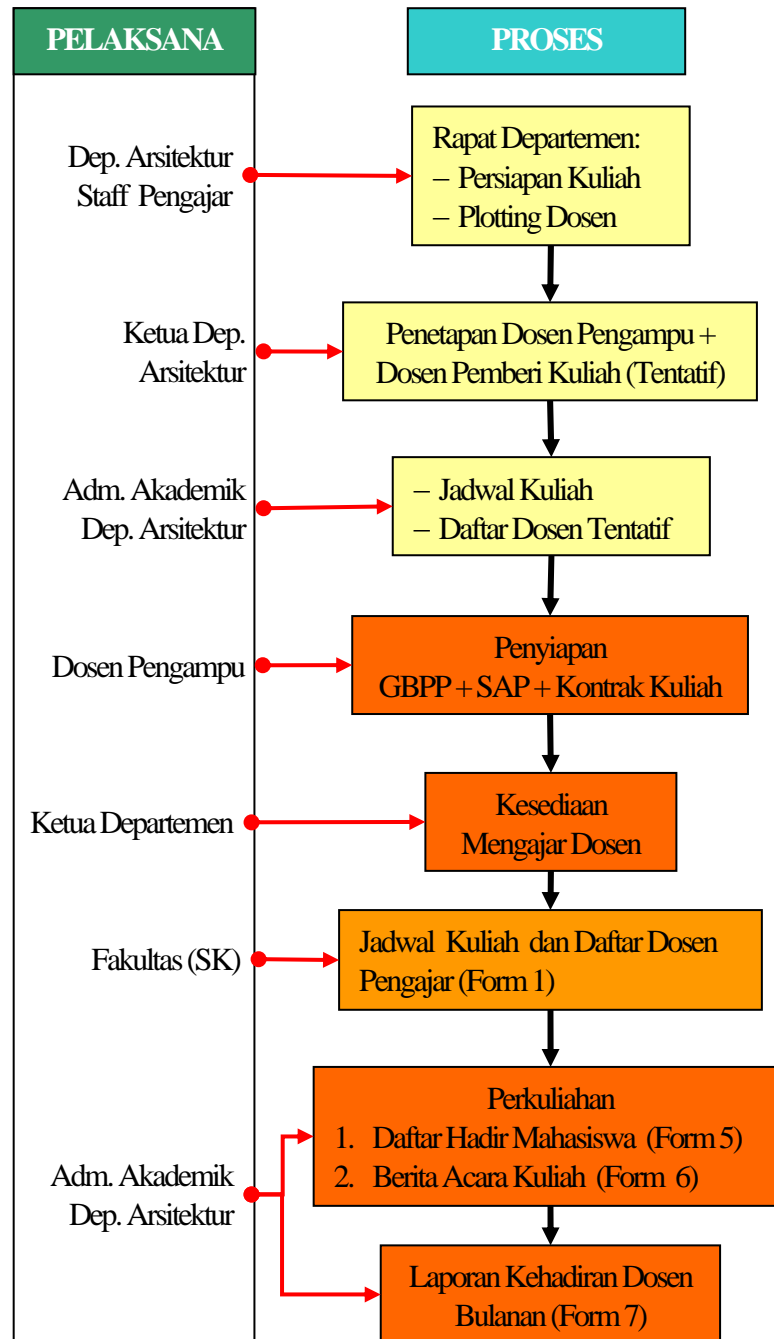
PELAKSANA

PROSES

Dep. Arsitektur Staff Pengajar

Rapat Departemen:
– Persiapan Kuliah
– Plotting Dosen

Ketua Dep. Arsitektur

Penetapan Dosen Pengampu + Dosen Pemberi Kuliah (Tentatif)

Adm. Akademik Dep. Arsitektur

– Jadwal Kuliah
– Daftar Dosen Tentatif

Dosen Pengampu

Penyiapan GBPP + SAP + Kontrak Kuliah

Ketua Departemen

Kesediaan Mengajar Dosen

Fakultas (SK)

Jadwal Kuliah dan Daftar Dosen Pengajar (Form 1)

Adm. Akademik Dep. Arsitektur

Perkuliahan
1. Daftar Hadir Mahasiswa (Form 5)
2. Berita Acara Kuliah (Form 6)

Laporan Kehadiran Dosen Bulanan (Form 7)